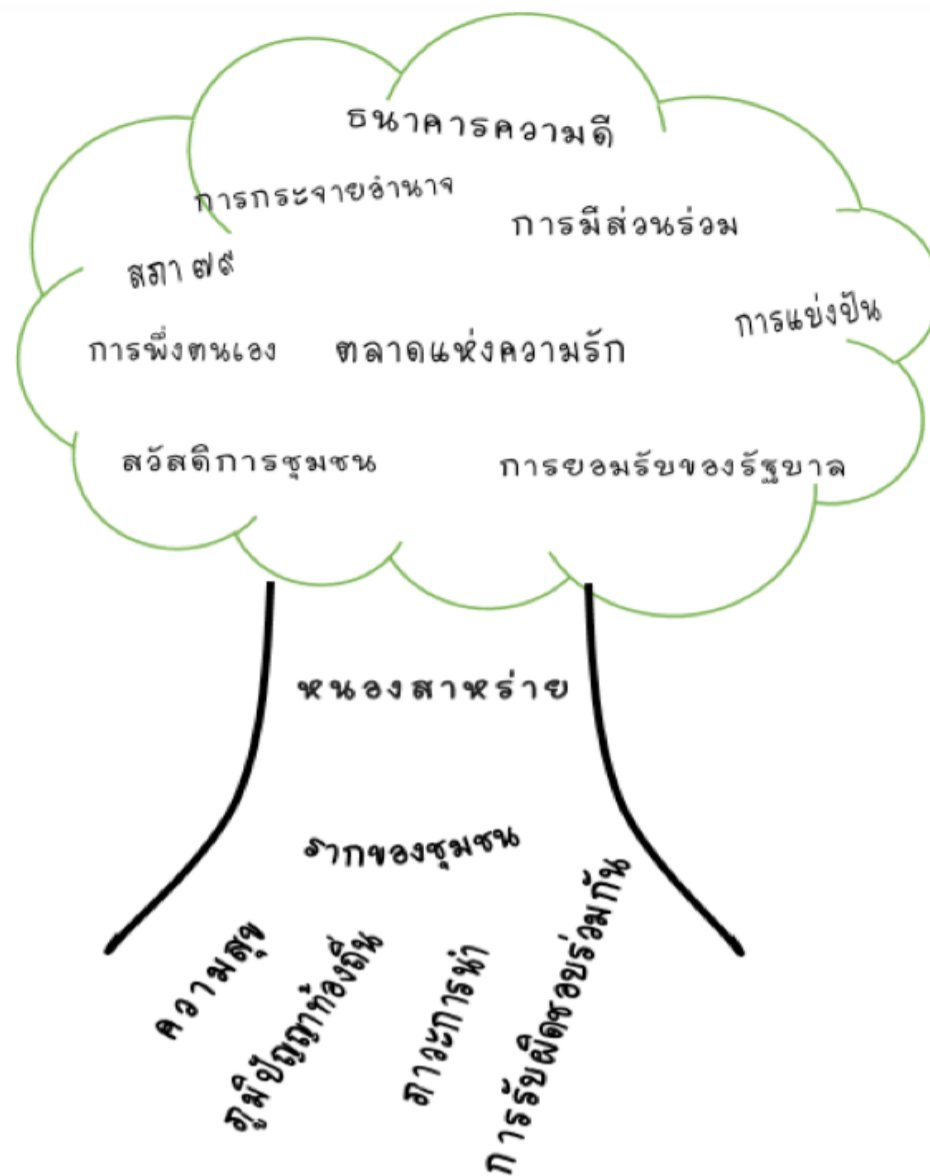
ธนาคารความดี

การกระจายอำนาจ

การมีส่วนร่วม

สภา ๗๙

การแบ่งปัน

การพึ่งตนเอง

ตลาดแห่งความรัก

สวัสดิการชุมชน

การยอมรับของรัฐบาล

หนองสาหร่าย

รากของชุมชน

ความสุข

ภูมิปัญญาท้องถิ่น

ภาวะการนำ

การรับผิดชอบร่วมกัน